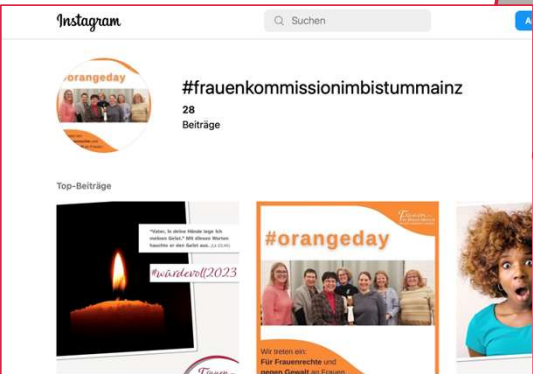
Instagram

Suchen

#orangeday

#frauenkommissionimbistummainz

28
Beiträge

Top-Beiträge

"Vater, in deine Hände lege ich meinen Geist." Mit diesen Worten hauchte er den Geist aus. (Lk 23,46)

#wandervoll2023

#orangeday

Wir treten ein:
Für Frauenrechte und gegen Gewalt an Frauen